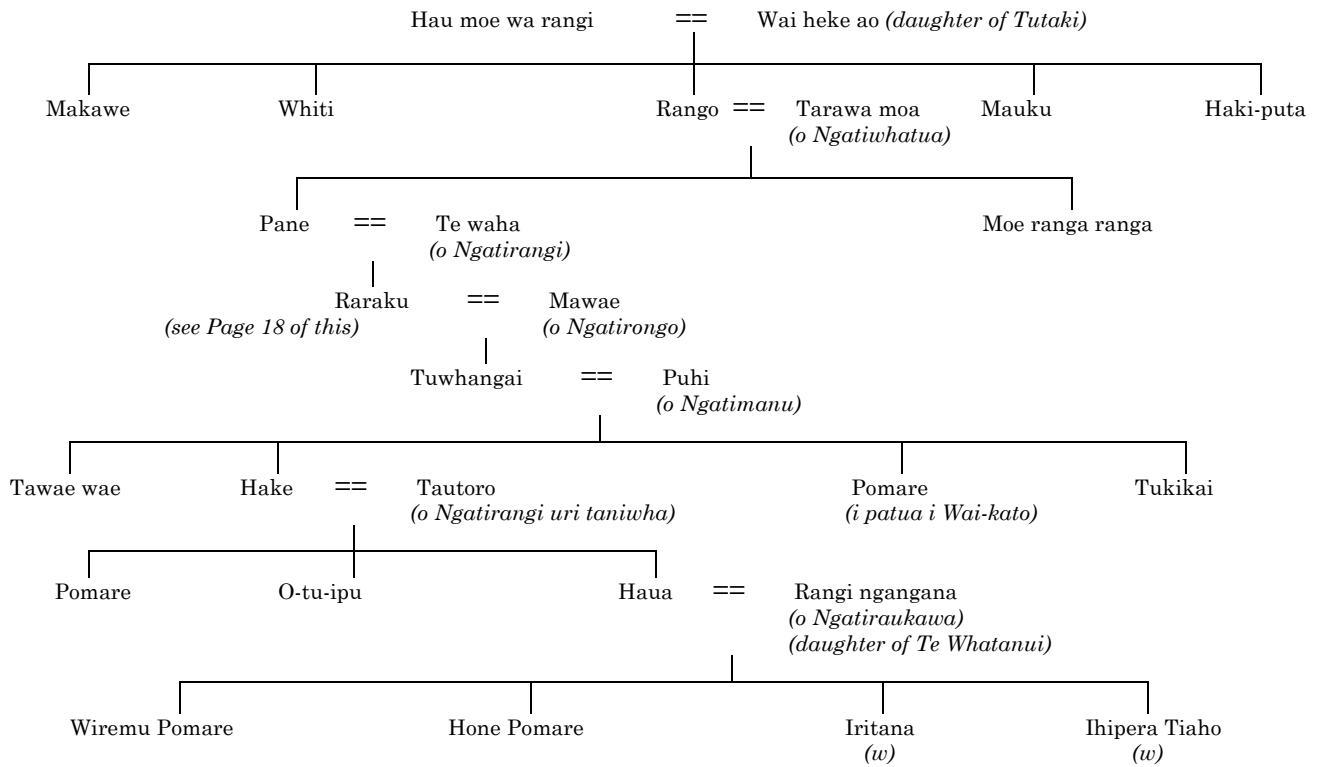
Hau moe wa rangi == Wai heke ao *(daughter of Tutaki)*

Makawe

Whiti

Rango == Tarawa moa *(o Ngatiwhatua)*

Mauku

Haki-puta

Pane == Te waha *(o Ngatirangi)*

Moe ranga ranga

Raraku *(see Page 18 of this)* == Mawae *(o Ngatirongo)*

Tuwhangai == Puhi *(o Ngatimanu)*

Tawae wae

Hake == Tautoro *(o Ngatirangi uri taniwha)*

Pomare *(i patua i Wai-kato)*

Tukikai

Pomare

O-tu-ipu

Haua == Rangi ngangana *(o Ngatiraukawa)* *(daughter of Te Whatanui)*

Wiremu Pomare

Hone Pomare

Iritana *(w)*

Ihipera Tiaho *(w)*